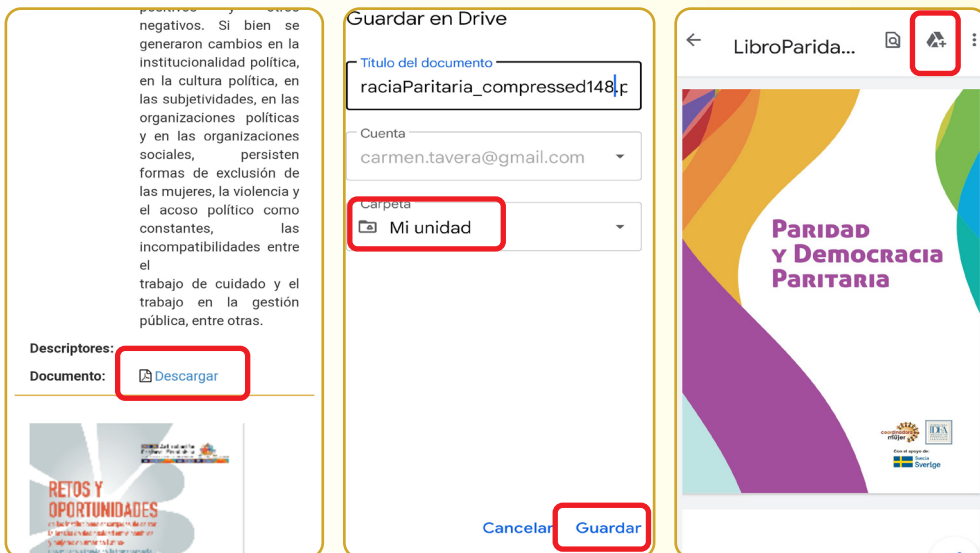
negativos. Si bien se generaron cambios en la institucionalidad política, en la cultura política, en las subjetividades, en las organizaciones políticas y en las organizaciones sociales, persisten formas de exclusión de las mujeres, la violencia y el acoso político como constantes, las incompatibilidades entre el trabajo de cuidado y el trabajo en la gestión pública, entre otras.

Descriptores:

Documento: Descargar

RETOS Y OPORTUNIDADES

Guardar en Drive

Título del documento

raciaParitaria_compressed148.p

Cuenta

carmen.tavera@gmail.com

Carpeta

Mi unidad

Cancelar Guardar

LibroParida...

Paridad y Democracia Paritaria

coordinadora mujer

IDEA

Con el apoyo de:

Suecia Sverige